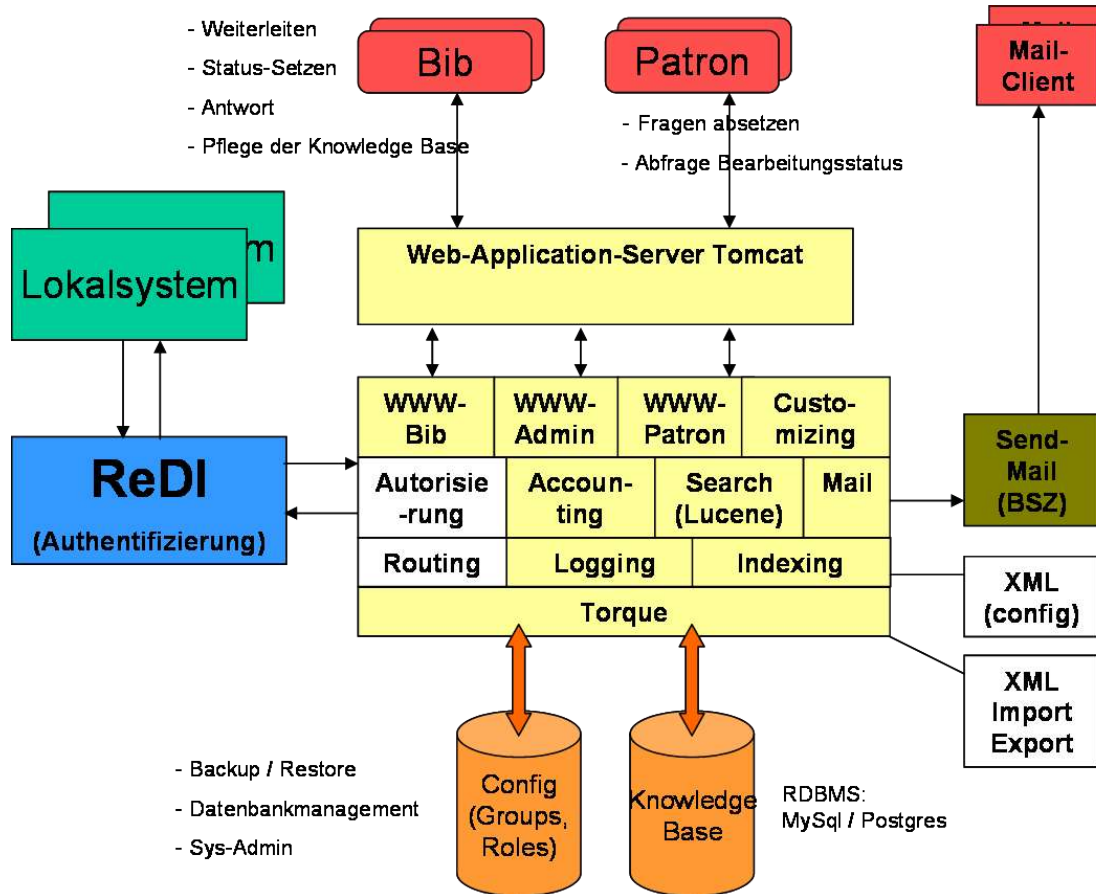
- Weiterleiten
- Status-Setzen
- Antwort
- Pflege der Knowledge Base

Bib

Patron

- Fragen absetzen
- Abfrage Bearbeitungsstatus

Mail-Client

m

Lokalsystem

Web-Application-Server Tomcat

| WWW-Bib | WWW-Admin | WWW-Patron | Custo-mizing |
|---|---|---|---|
| Autorisie-rung | Accoun-ting | Search (Lucene) | Mail |
| Routing | Logging | Indexing | |
| Torque | | | |

ReDI
(Authentifizierung)

Send-Mail (BSZ)

XML (config)

XML Import Export

- Backup / Restore
- Datenbankmanagement
- Sys-Admin

Config (Groups, Roles)

Knowledge Base

RDBMS:
MySql / Postgres